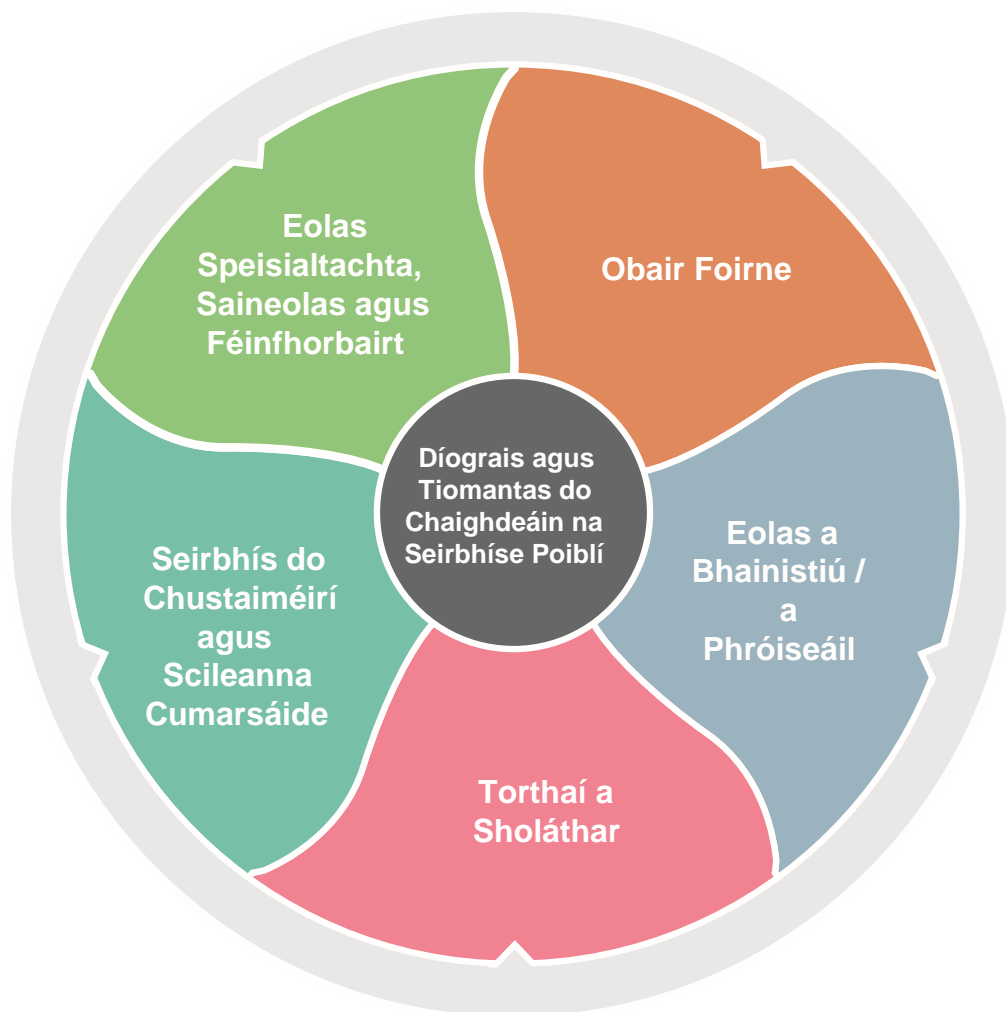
Eolas Speisialtachta, Saineolas agus Féinfhorbairt

Obair Foirne

Díograis agus Tiomantas do Chaighdeáin na Seirbhíse Poiblí

Seirbhís do Chustaiméirí agus Scileanna Cumarsáide

Eolas a Bhainistiú / a Phróiseáil

Torthaí a Sholáthar